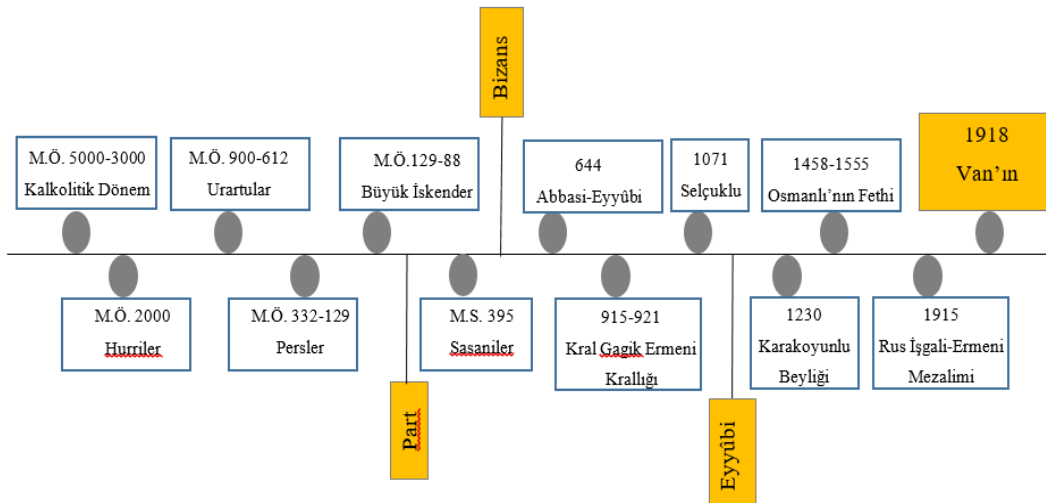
Bizans

M.Ö. 5000-3000
Kalkolitik Dönem

M.Ö. 900-612
Urartular

M.Ö.129-88
Büyük İskender

644
Abbasi-Eyyûbi

1071
Selçuklu

1458-1555
Osmanlı'nın Fethi

1918
Van'ın

M.Ö. 2000
Hurriler

M.Ö. 332-129
Persler

M.S. 395
Sasaniler

915-921
Kral Gagik Ermeni Krallığı

1230
Karakoyunlu Beyliği

1915
Rus İşgali-Ermeni Mezalimi

Part

Eyyûbi